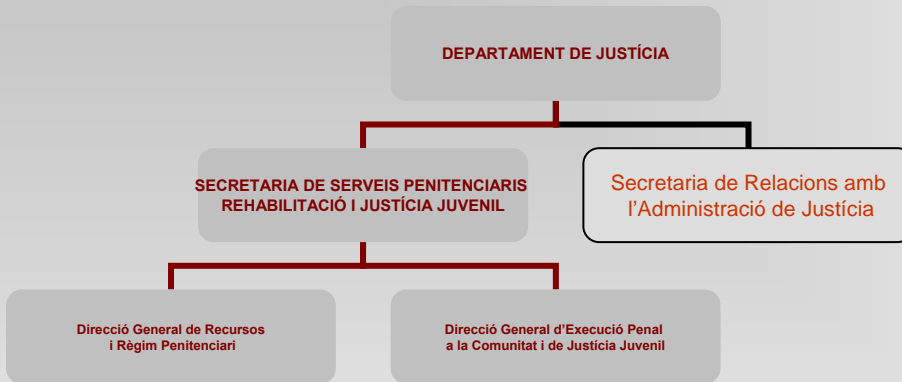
DEPARTAMENT DE JUSTÍCIA

SECRETARIA DE SERVEIS PENITENCIARIS REHABILITACIÓ I JUSTÍCIA JUVENIL

Secretaria de Relacions amb l'Administració de Justícia

Direcció General de Recursos i Règim Penitenciari

Direcció General d'Execució Penal a la Comunitat i de Justícia Juvenil